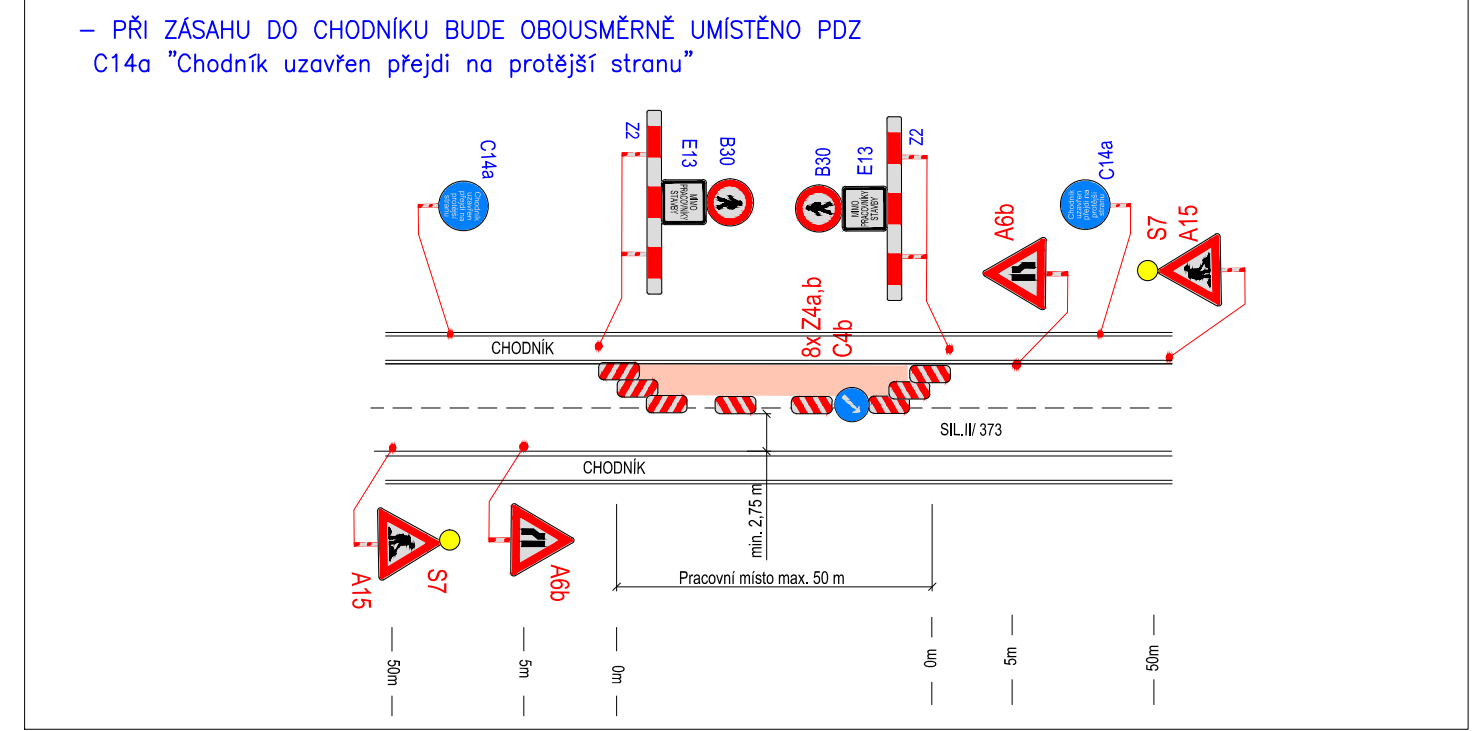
– PŘI ZÁSAHU DO CHODNÍKU BUDE OBOUSMĚRNĚ UMÍSTĚNO PDZ
C14a "Chodník uzavřen přejdi na protější stranu"

C14a
Chodník uzavřen přejdi na protější stranu

Z2
E13
MIMO PRACOVNÍKY STAVBY
B30

B30
E13
MIMO PRACOVNÍKY STAVBY
Z2

A6b
C14a
Chodník uzavřen přejdi na protější stranu
S7
A15

CHODNÍK
8x Z4a,b
C4b

SIL.II/ 373

CHODNÍK

min. 2,75 m

Pracovní místo max. 50 m

A15
S7
A6b

50m
5m
0m
0m
5m
50m